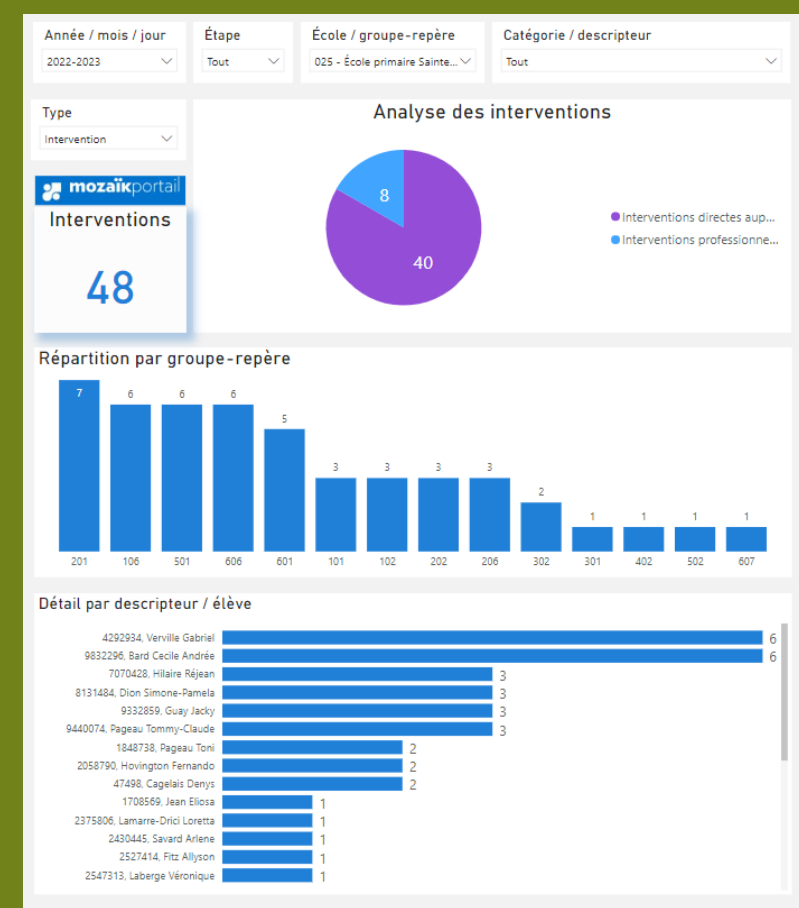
Année / mois / jour
2022-2023

Étape
Tout

École / groupe-repère
025 - École primaire Sainte...

Catégorie / descripteur
Tout

Type
Intervention

mozaïkportail
Interventions
48

Analyse des interventions
8
40
Interventions directes aup...
Interventions professionne...

Répartition par groupe-repère

| 201 | 106 | 501 | 606 | 601 | 101 | 102 | 202 | 206 | 302 | 301 | 402 | 502 | 607 |
|---|---|---|---|---|---|---|---|---|---|---|---|---|---|
| 7 | 6 | 6 | 6 | 5 | 3 | 3 | 3 | 3 | 2 | 1 | 1 | 1 | 1 |

Détail par descripteur / élève

| Élève | Valeur |
|---|---|
| 4292934, Verville Gabriel | 6 |
| 9832296, Bard Cecile Andrée | 6 |
| 7070428, Hilaire Réjean | 3 |
| 8131484, Dion Simone-Pamela | 3 |
| 9332859, Guay Jacky | 3 |
| 9440074, Pageau Tommy-Claude | 3 |
| 1848738, Pageau Toni | 2 |
| 2058790, Hovington Fernando | 2 |
| 47498, Cagelais Denys | 2 |
| 1708569, Jean Eliosa | 1 |
| 2375806, Lamarre-Drici Loretta | 1 |
| 2430445, Savard Arlene | 1 |
| 2527414, Fitz Allyson | 1 |
| 2547313, Laberge Véronique | 1 |